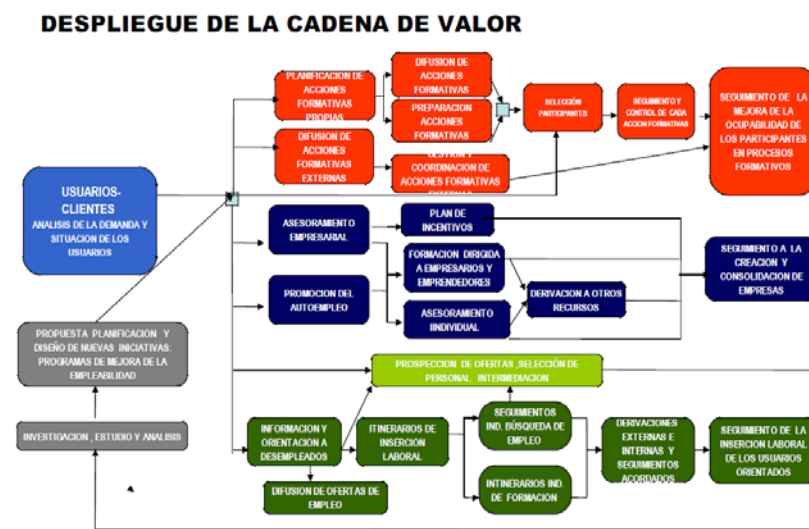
DESPLIEGUE DE LA CADENA DE VALOR

USUARIOS-CLIENTES
ANALISIS DE LA DEMANDA Y SITUACION DE LOS USUARIOS

PLANIFICACION DE ACCIONES FORMATIVAS PROPIAS

DIFUSION DE ACCIONES FORMATIVAS

PREPARACION ACCIONES FORMATIVAS

DIFUSION DE ACCIONES FORMATIVAS EXTERNAS

COORDINACION DE ACCIONES FORMATIVAS

SELECCIÓN PARTICIPANTES

SEGUIMIENTO Y CONTROL DE CADA ACCION FORMATIVAS

SEGUIMIENTO DE LA MEJORA DE LA OCUPABILIDAD DE LOS PARTICIPANTES EN PROCESOS FORMATIVOS

ASESORAMIENTO EMPRESARIAL

PLAN DE INCENTIVOS

FORMACION DIRIGIDA A EMPRESARIOS Y EMPRENDEDORES

PROMOCION DEL AUTOEMPLEO

ASESORAMIENTO IINDIVIDUAL

DERIVACION A OTROS RECURSOS

SEGUIMIENTO A LA CREACION Y CONSOLIDACION DE EMPRESAS

PROPUESTA PLANIFICACION Y DISEÑO DE NUEVAS INICIATIVAS: PROGRAMAS DE MEJORA DE LA EMPLEABILIDAD

PROSPECCION DE OFERTAS ,SELECCIÓN DE PERSONAL, INTERMEDIACION

INVESTIGACION , ESTUDIO Y ANALISIS

INFORMACION Y ORIENTACION A DESEMPLEADOS

ITINERARIOS DE INSERCION LABORAL

SEGUIMIENTOS IND. BÚSQUEDA DE EMPLEO

INTINERARIOS IND. DE FORMACION

DERIVACIONES EXTERNAS E INTERNAS Y SEGUIMIENTOS ACORDADOS

SEGUIMIENTO DE LA INSERCION LABORAL DE LOS USUARIOS ORIENTADOS

DIFUSION DE OFERTAS DE EMPLEO